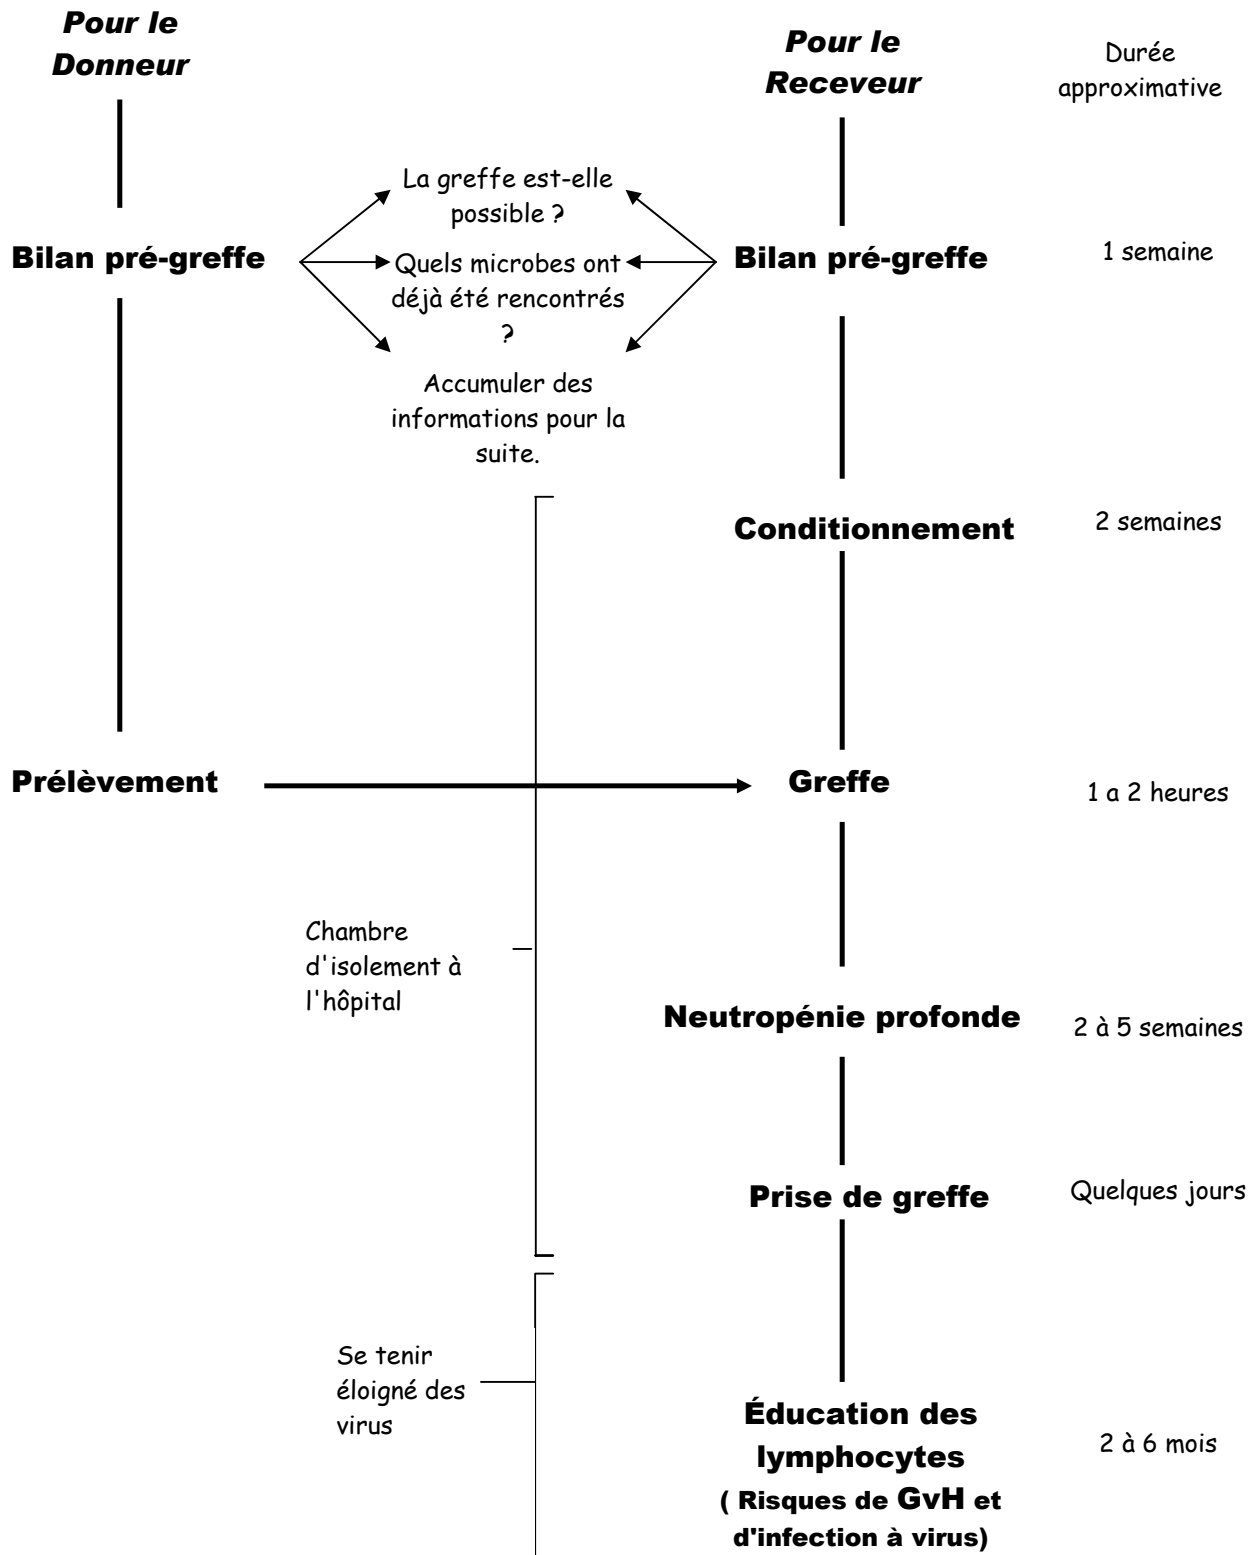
Pour le Donneur

Pour le Receveur

Durée approximative

La greffe est-elle possible ?

Bilan pré-greffe

Quels microbes ont déjà été rencontrés ?

Bilan pré-greffe

1 semaine

Accumuler des informations pour la suite.

Conditionnement

2 semaines

Prélèvement

Greffe

1 a 2 heures

Chambre d'isolement à l'hôpital

Neutropénie profonde

2 à 5 semaines

Prise de greffe

Quelques jours

Se tenir éloigné des virus

Éducation des lymphocytes ( Risques de GvH et d'infection à virus)

2 à 6 mois